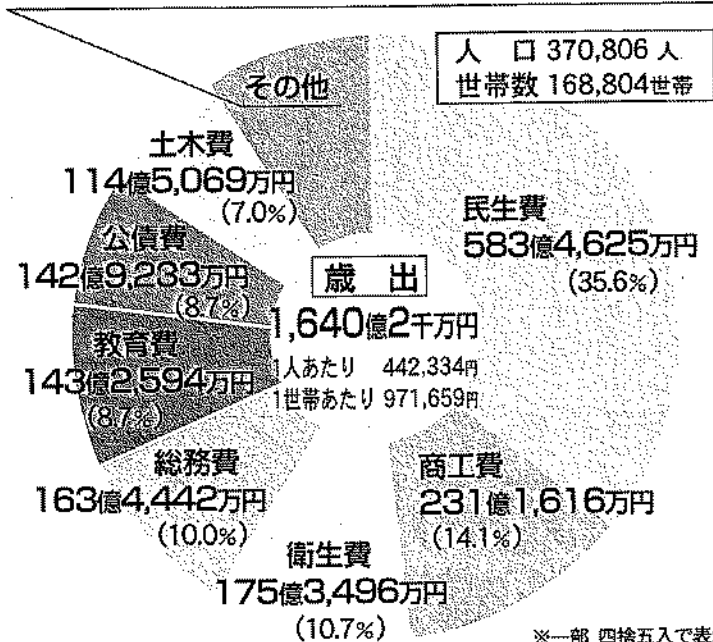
人　口 370,806 人
世帯数 168,804世帯

その他

土木費
114億5,069万円
(7.0%)

民生費
583億4,625万円
(35.6%)

公債費
142億9,233万円
(8.7%)

歳　出
1,640億2千万円
1人あたり　442,334円
1世帯あたり 971,659円

教育費
143億2,594万円
(8.7%)

総務費
163億4,442万円
(10.0%)

商工費
231億1,616万円
(14.1%)

衛生費
175億3,496万円
(10.7%)

※一部 四捨五入で表